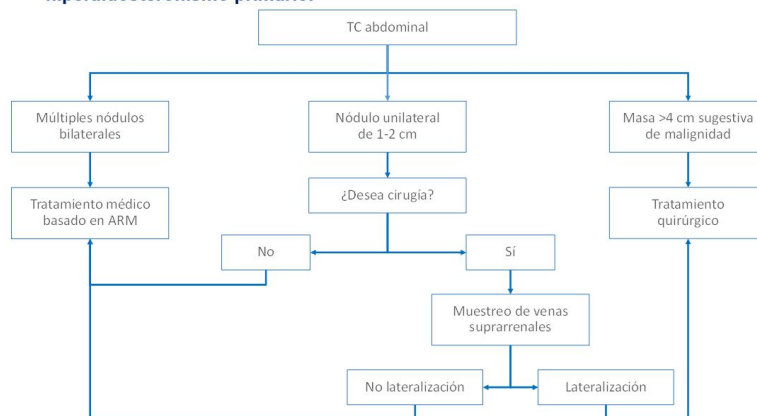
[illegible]

TC abdominal

Múltiples nódulos bilaterales

Nódulo unilateral de 1-2 cm

Masa >4 cm sugestiva de malignidad

Tratamiento médico basado en ARM

¿Desea cirugía?

Tratamiento quirúrgico

No

Sí

Muestreo de venas suprarrenales

No lateralización

Lateralización